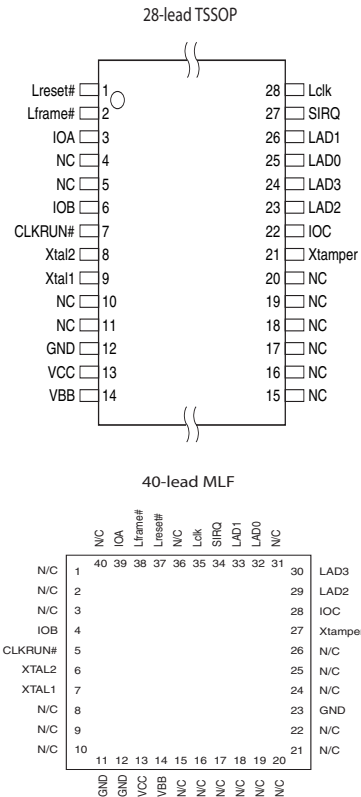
28-lead TSSOP

Lreset# 1
Lframe# 2
IOA 3
NC 4
NC 5
IOB 6
CLKRUN# 7
Xtal2 8
Xtal1 9
NC 10
NC 11
GND 12
VCC 13
VBB 14

28 Lclk
27 SIRQ
26 LAD1
25 LAD0
24 LAD3
23 LAD2
22 IOC
21 Xtamper
20 NC
19 NC
18 NC
17 NC
16 NC
15 NC

40-lead MLF

N/C IOA Lframe# Lreset# N/C Lclk SIRQ LAD1 LAD0 N/C
40 39 38 37 36 35 34 33 32 31

N/C 1
N/C 2
N/C 3
IOB 4
CLKRUN# 5
XTAL2 6
XTAL1 7
N/C 8
N/C 9
N/C 10

30 LAD3
29 LAD2
28 IOC
27 Xtamper
26 N/C
25 N/C
24 N/C
23 GND
22 N/C
21 N/C

11 12 13 14 15 16 17 18 19 20
GND GND VCC VBB N/C N/C N/C N/C N/C N/C